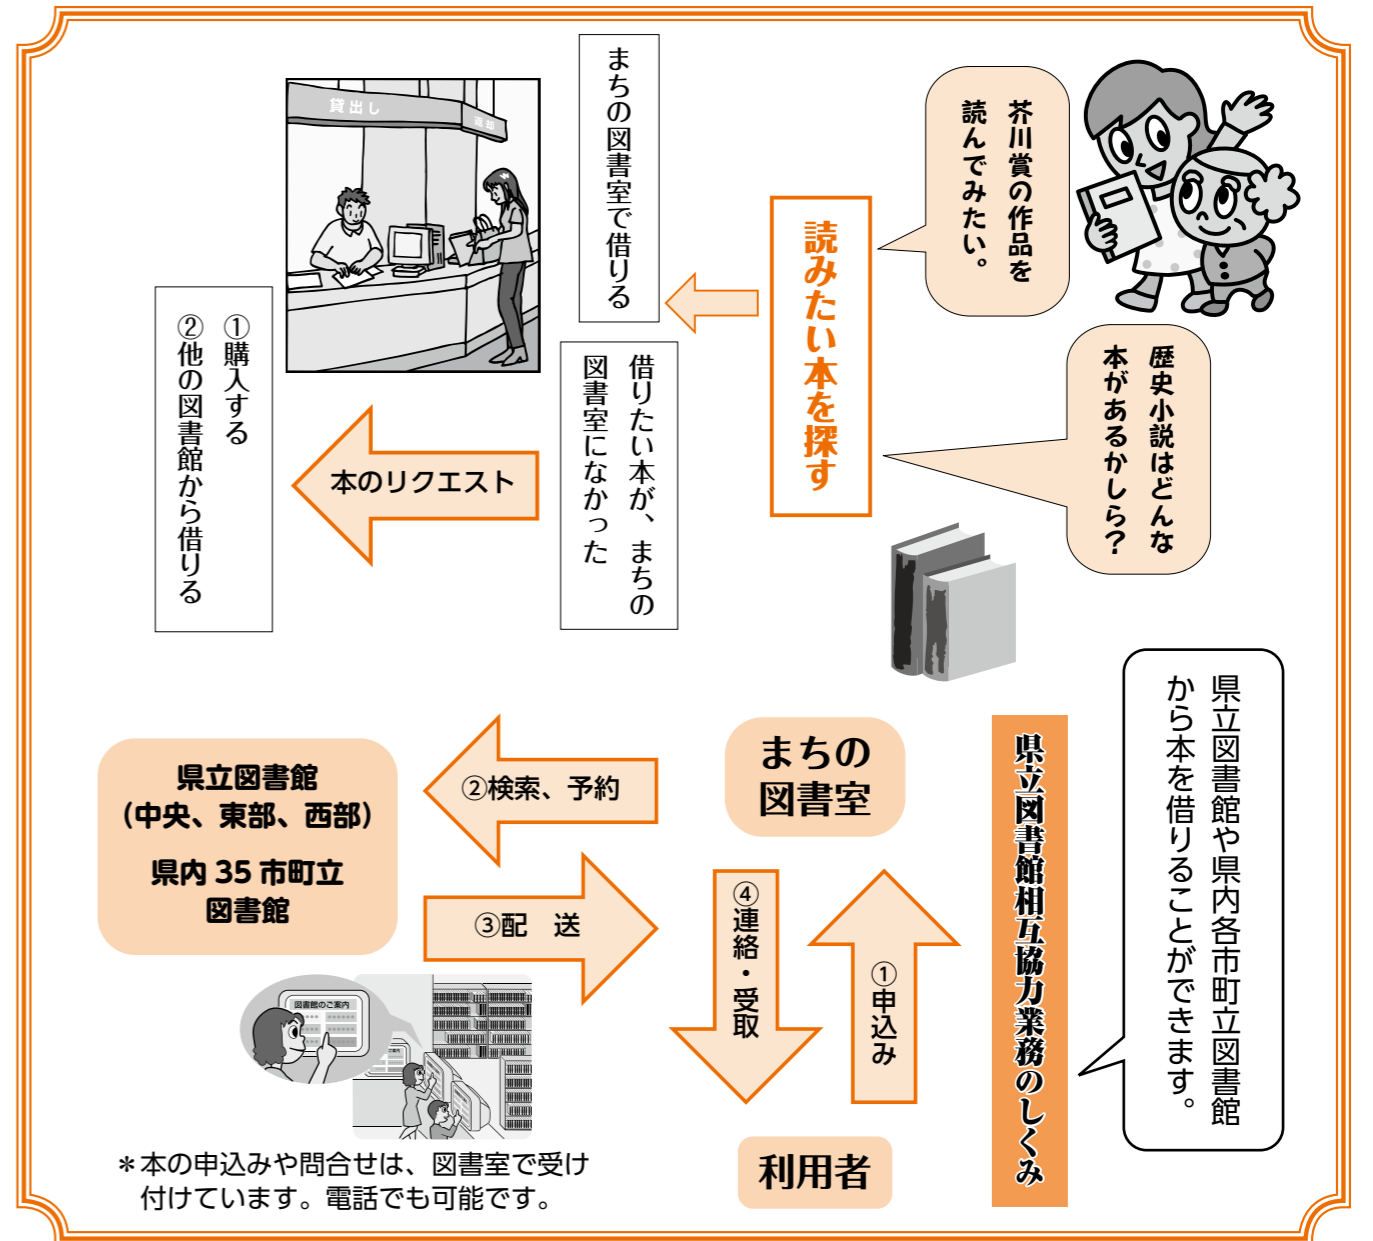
芥川賞の作品を読んでみたい。

歴史小説はどんな本があるかしら？

読みたい本を探す

まちの図書室で借りる

借りたい本が、まちの図書室になかった

本のリクエスト

①購入する
②他の図書館から借りる

貸出し

県立図書館や県内各市町立図書館から本を借りることができます。

県立図書館相互協力業務のしくみ

まちの図書室

県立図書館
（中央、東部、西部）
県内 35 市町立図書館

②検索、予約

③配　送

④連絡・受取

①申込み

利用者

図書館のご案内

＊本の申込みや問合せは、図書室で受け付けています。電話でも可能です。